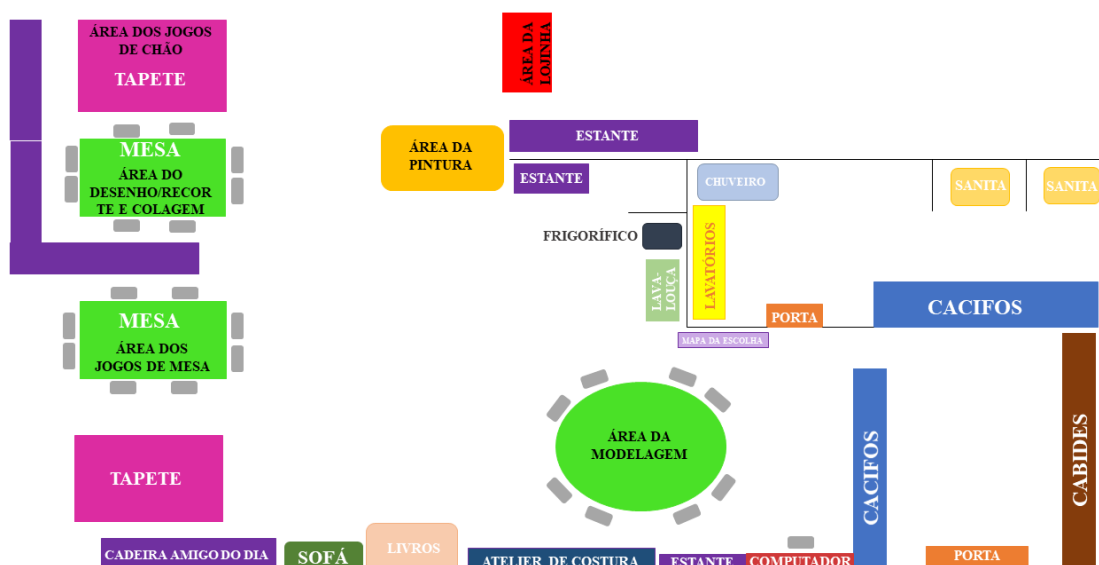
ÁREA DOS JOGOS DE CHÃO

TAPETE

ÁREA DA LOJINHA

ESTANTE

ÁREA DA PINTURA

ESTANTE

CHUVEIRO

SANITA

SANITA

MESA

ÁREA DO DESENHO/RECORTE E COLAGEM

FRIGORÍFICO

LAVATÓRIOS

LAVA-LOUÇA

PORTA

CACIFOS

MAPA DA ESCOLHA

MESA

ÁREA DOS JOGOS DE MESA

ÁREA DA MODELAGEM

CACIFOS

CABIDES

TAPETE

CADEIRA AMIGO DO DIA

SOFÁ

LIVROS

ATELIER DE COSTURA

ESTANTE

COMPUTADOR

PORTA